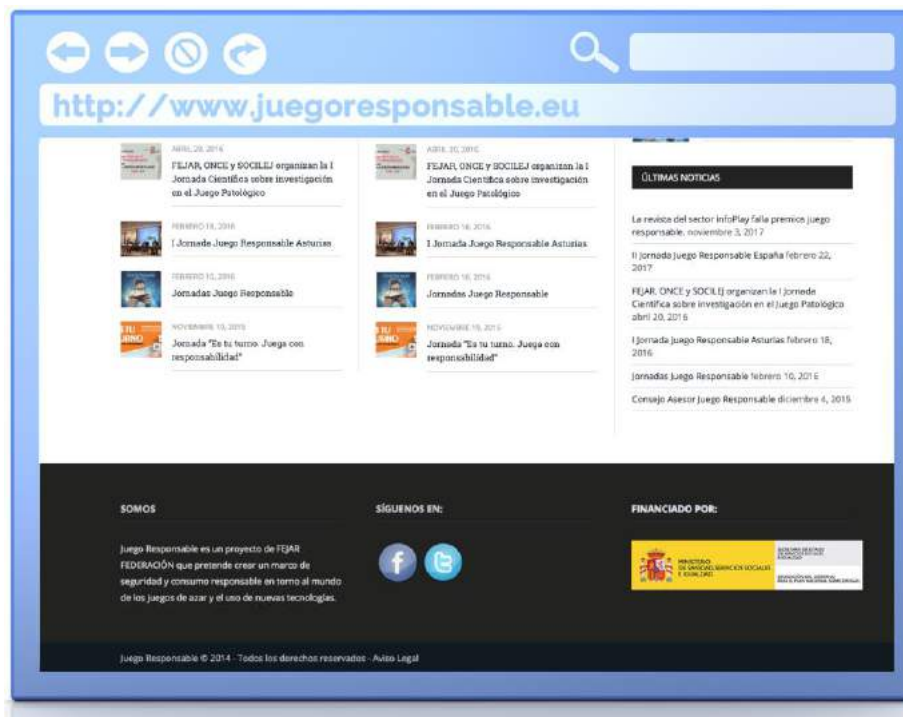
http://www.juegoresponsable.eu

ABRIL 20, 2016
FEJAR, ONCE y SOCILEJ organizan la I Jornada Científica sobre investigación en el Juego Patológico

FEBRERO 18, 2016
I Jornada Juego Responsable Asturias

FEBRERO 10, 2016
Jornadas Juego Responsable

NOVIEMBRE 15, 2015
Jornada "Es tu turno. Juega con responsabilidad"

ABRIL 20, 2016
FEJAR, ONCE y SOCILEJ organizan la I Jornada Científica sobre investigación en el Juego Patológico

FEBRERO 18, 2016
I Jornada Juego Responsable Asturias

FEBRERO 10, 2016
Jornadas Juego Responsable

NOVIEMBRE 15, 2015
Jornada "Es tu turno. Juega con responsabilidad"

ÚLTIMAS NOTICIAS

La revista del sector InfoPlay falla premios juego responsable. noviembre 3, 2017

II Jornada Juego Responsable España febrero 22, 2017

FEJAR, ONCE y SOCILEJ organizan la I Jornada Científica sobre investigación en el Juego Patológico abril 20, 2016

I Jornada Juego Responsable Asturias febrero 18, 2016

Jornadas Juego Responsable febrero 10, 2016

Consejo Asesor Juego Responsable diciembre 4, 2015

SOMOS

Juego Responsable es un proyecto de FEJAR FEDERACIÓN que pretende crear un marco de seguridad y consumo responsable en torno al mundo de los juegos de azar y el uso de nuevas tecnologías.

SÍGUENOS EN:

FINANCIADO POR:

MINISTERIO DE SANIDAD, SERVICIOS SOCIALES E IGUALDAD

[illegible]

Juego Responsable © 2014 - Todos los derechos reservados - Aviso Legal